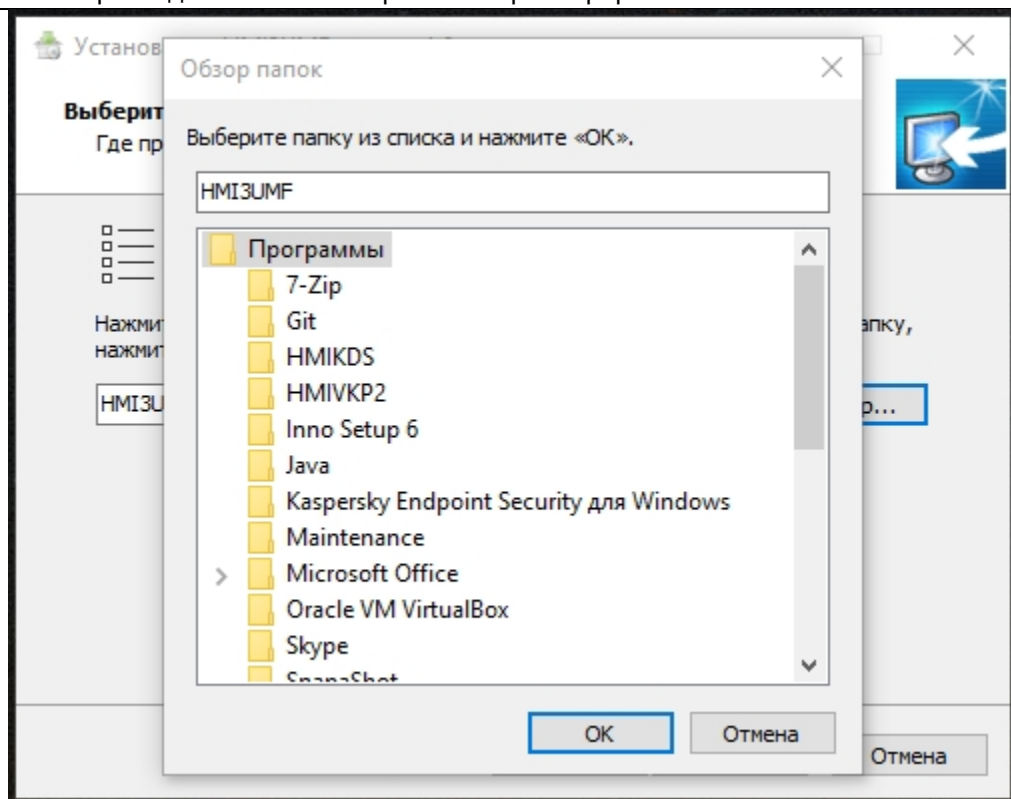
Установ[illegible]

Выберит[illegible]
Где пр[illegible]

Нажми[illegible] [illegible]апку,
нажми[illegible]

HMI3U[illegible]

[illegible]р...

Отмена

Обзор папок

Выберите папку из списка и нажмите «ОК».

HMI3UMF

Программы
7-Zip
Git
HMIKDS
HMIVKP2
Inno Setup 6
Java
Kaspersky Endpoint Security для Windows
Maintenance
Microsoft Office
Oracle VM VirtualBox
Skype
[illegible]

OK
Отмена